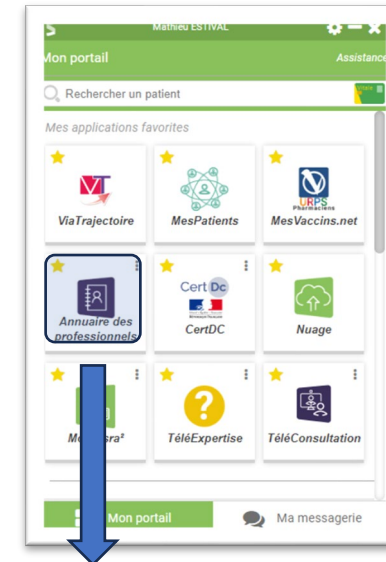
Mathieu ESTIVAL

Mon portail

Assistance

Rechercher un patient

Mes applications favorites

VT

ViaTrajectoire

MesPatients

URPS Pharmaciens

MesVaccins.net

Annuaire des professionnels

Cert Dc

CertDC

Nuage

Me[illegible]sra²

TéléExpertise

TéléConsultation

Mon portail

Ma messagerie